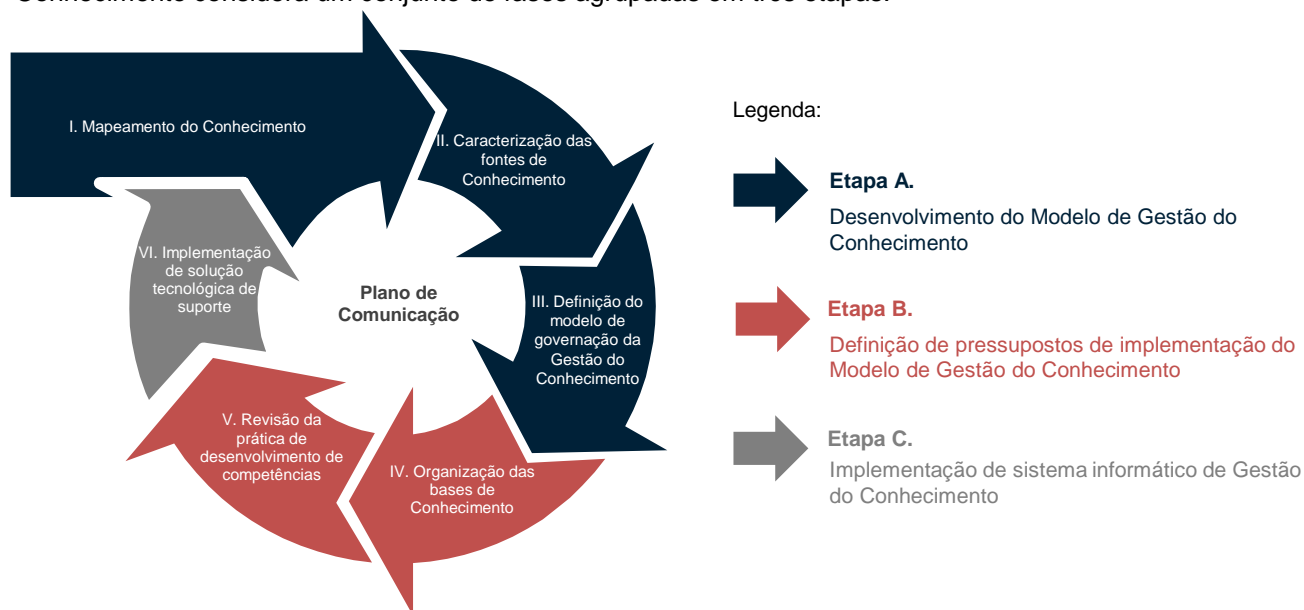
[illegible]

I. Mapeamento do Conhecimento

II. Caracterização das fontes de Conhecimento

III. Definição do modelo de governação da Gestão do Conhecimento

IV. Organização das bases de Conhecimento

V. Revisão da prática de desenvolvimento de competências

VI. Implementação de solução tecnológica de suporte

Plano de Comunicação

Legenda:

Etapa A.
Desenvolvimento do Modelo de Gestão do Conhecimento

Etapa B.
Definição de pressupostos de implementação do Modelo de Gestão do Conhecimento

Etapa C.
Implementação de sistema informático de Gestão do Conhecimento